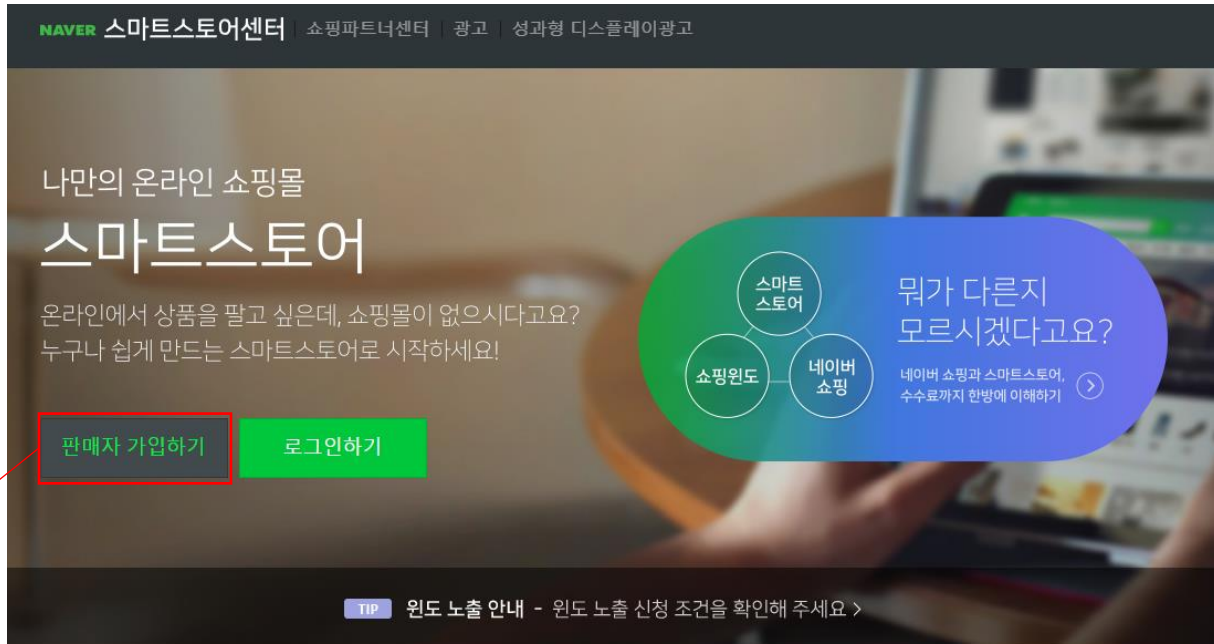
NAVER 스마트스토어센터 | 쇼핑파트너센터 | 광고 | 성과형 디스플레이광고

나만의 온라인 쇼핑몰

스마트스토어

온라인에서 상품을 팔고 싶은데, 쇼핑몰이 없으시다고요? 누구나 쉽게 만드는 스마트스토어로 시작하세요!

판매자 가입하기

로그인하기

스마트 스토어

쇼핑윈도

네이버 쇼핑

뭐가 다른지 모르시겠다고요?

네이버 쇼핑과 스마트스토어, 수수료까지 한방에 이해하기

TIP 윈도 노출 안내 - 윈도 노출 신청 조건을 확인해 주세요 >